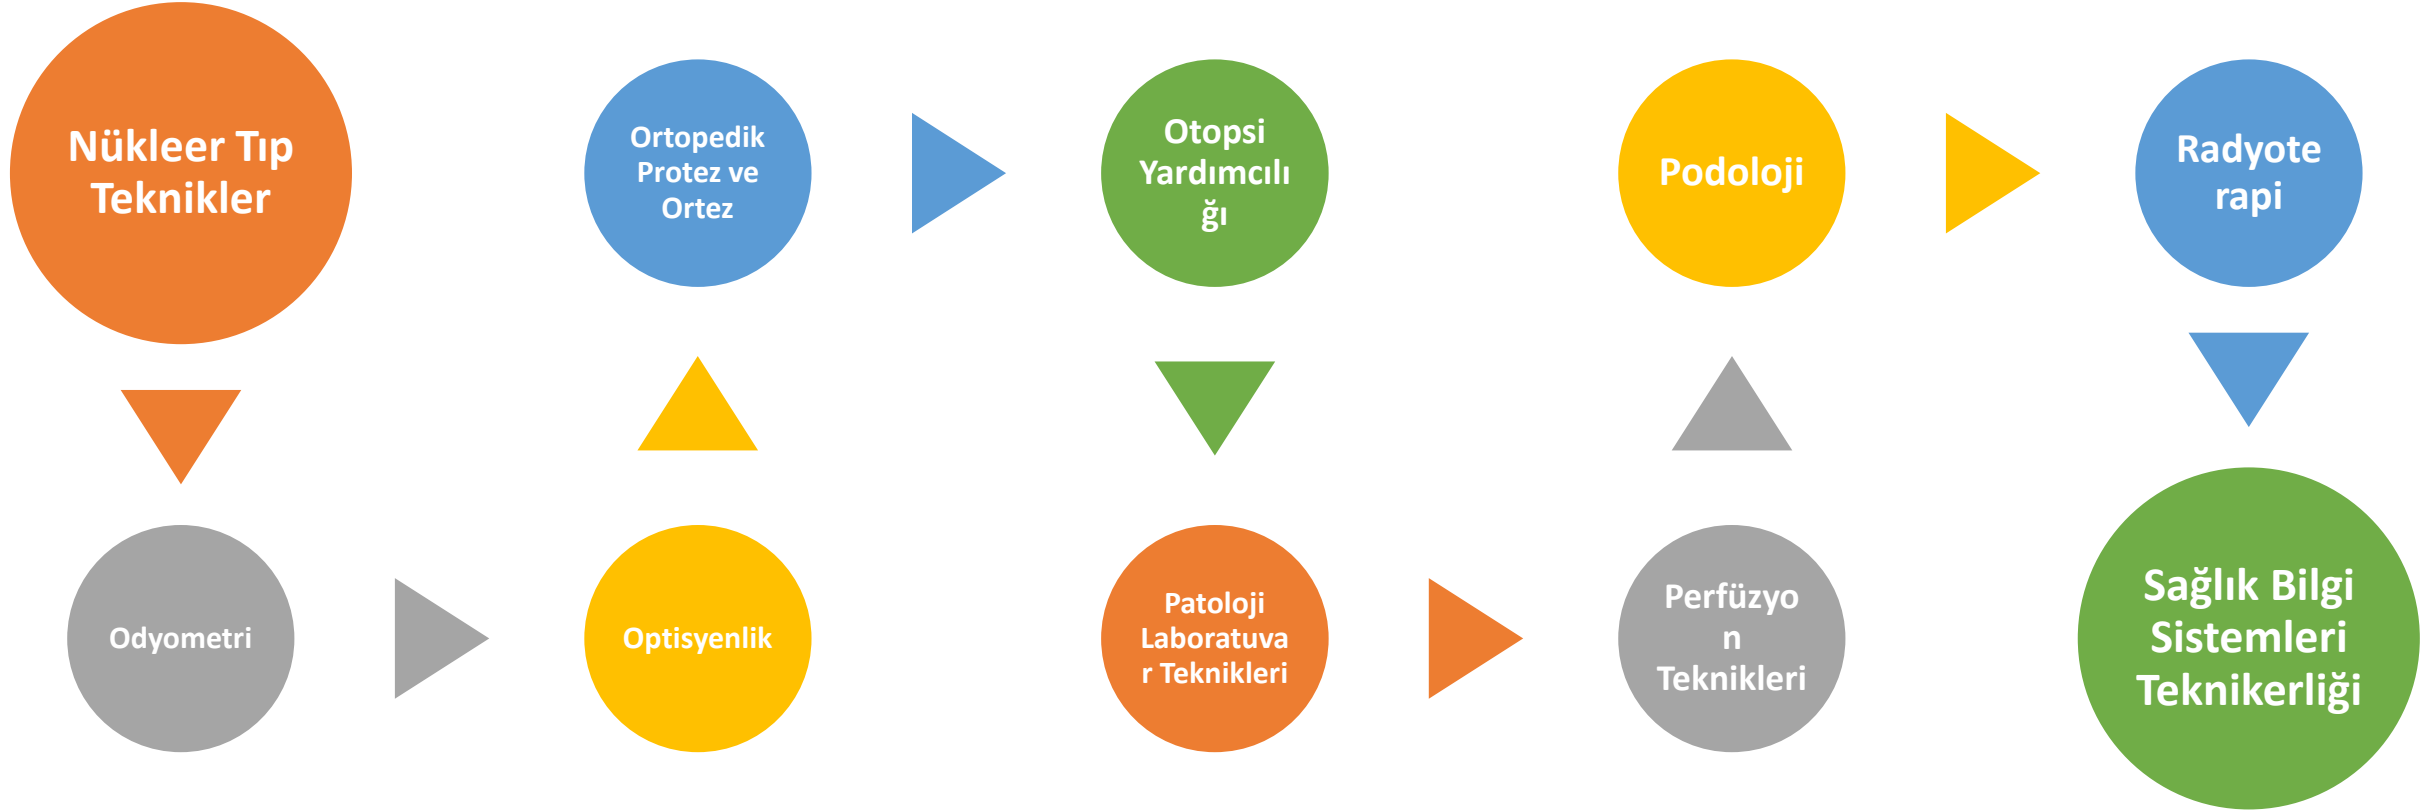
Nükleer Tıp Teknikler

Odyometri

Optisyenlik

Ortopedik Protez ve Ortez

Otopsi Yardımcılığı

Patoloji Laboratuvar Teknikleri

Perfüzyon Teknikleri

Podoloji

Radyoterapi

Sağlık Bilgi Sistemleri Teknikerliği